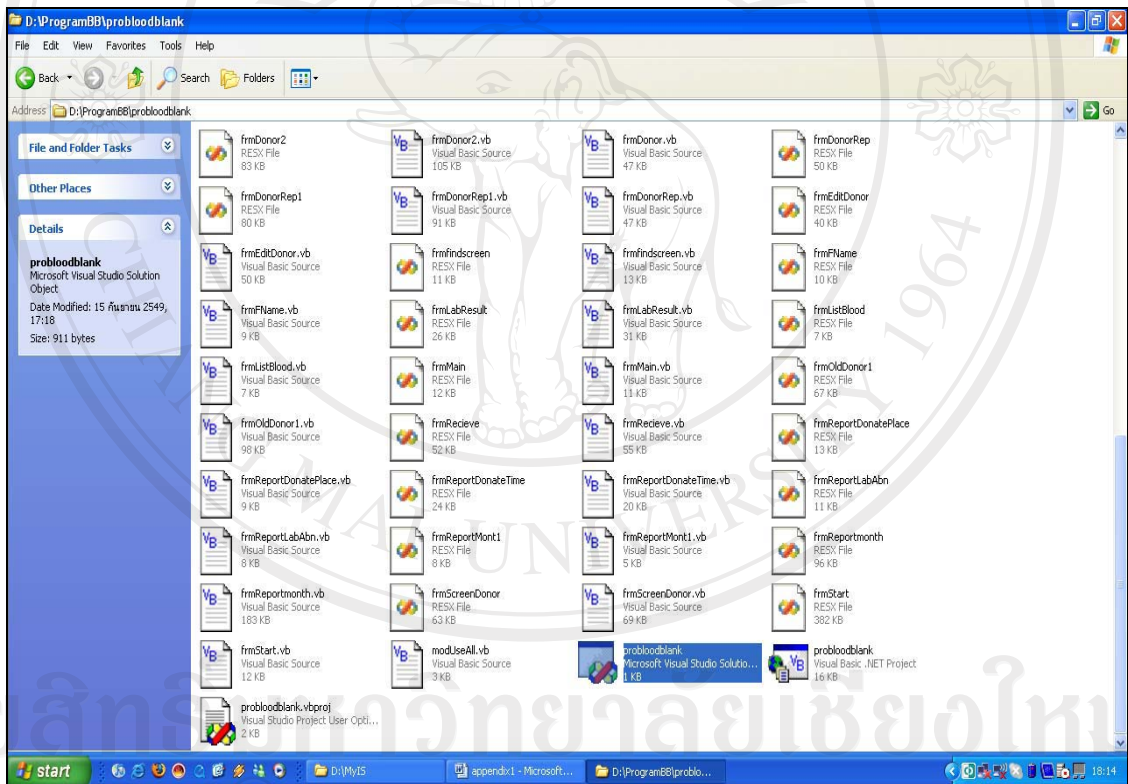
D:\ProgramBB\probloodblank

File Edit View Favorites Tools Help

Back Search Folders

Address D:\ProgramBB\probloodblank Go

File and Folder Tasks

Other Places

Details

probloodblank
Microsoft Visual Studio Solution Object
Date Modified: 15 กันยายน 2549, 17:18
Size: 911 bytes

frmDonor2
RESX File
83 KB

frmDonor2.vb
Visual Basic Source
105 KB

frmDonor.vb
Visual Basic Source
47 KB

frmDonorRep
RESX File
50 KB

frmDonorRep1
RESX File
80 KB

frmDonorRep1.vb
Visual Basic Source
91 KB

frmDonorRep.vb
Visual Basic Source
47 KB

frmEditDonor
RESX File
40 KB

frmEditDonor.vb
Visual Basic Source
50 KB

frmfindscreen
RESX File
11 KB

frmfindscreen.vb
Visual Basic Source
13 KB

frmFName
RESX File
10 KB

frmFName.vb
Visual Basic Source
9 KB

frmLabResult
RESX File
26 KB

frmLabResult.vb
Visual Basic Source
31 KB

frmListBlood
RESX File
7 KB

frmListBlood.vb
Visual Basic Source
7 KB

frmMain
RESX File
12 KB

frmMain.vb
Visual Basic Source
11 KB

frmOldDonor1
RESX File
67 KB

frmOldDonor1.vb
Visual Basic Source
98 KB

frmRecieve
RESX File
52 KB

frmRecieve.vb
Visual Basic Source
55 KB

frmReportDonatePlace
RESX File
13 KB

frmReportDonatePlace.vb
Visual Basic Source
9 KB

frmReportDonateTime
RESX File
24 KB

frmReportDonateTime.vb
Visual Basic Source
20 KB

frmReportLabAbn
RESX File
11 KB

frmReportLabAbn.vb
Visual Basic Source
8 KB

frmReportMont1
RESX File
8 KB

frmReportMont1.vb
Visual Basic Source
5 KB

frmReportmonth
RESX File
96 KB

frmReportmonth.vb
Visual Basic Source
183 KB

frmScreenDonor
RESX File
63 KB

frmScreenDonor.vb
Visual Basic Source
69 KB

frmStart
RESX File
382 KB

frmStart.vb
Visual Basic Source
12 KB

modUseAll.vb
Visual Basic Source
3 KB

probloodblank
Microsoft Visual Studio Solutio...
1 KB

probloodblank
Visual Basic .NET Project
16 KB

probloodblank.vbproj
Visual Studio Project User Opti...
2 KB

start D:\MyIS appendix1 - Microsoft... D:\ProgramBB\problo... 18:14

ลิขสิทธิ์มหาวิทยาลัยเชียงใหม่